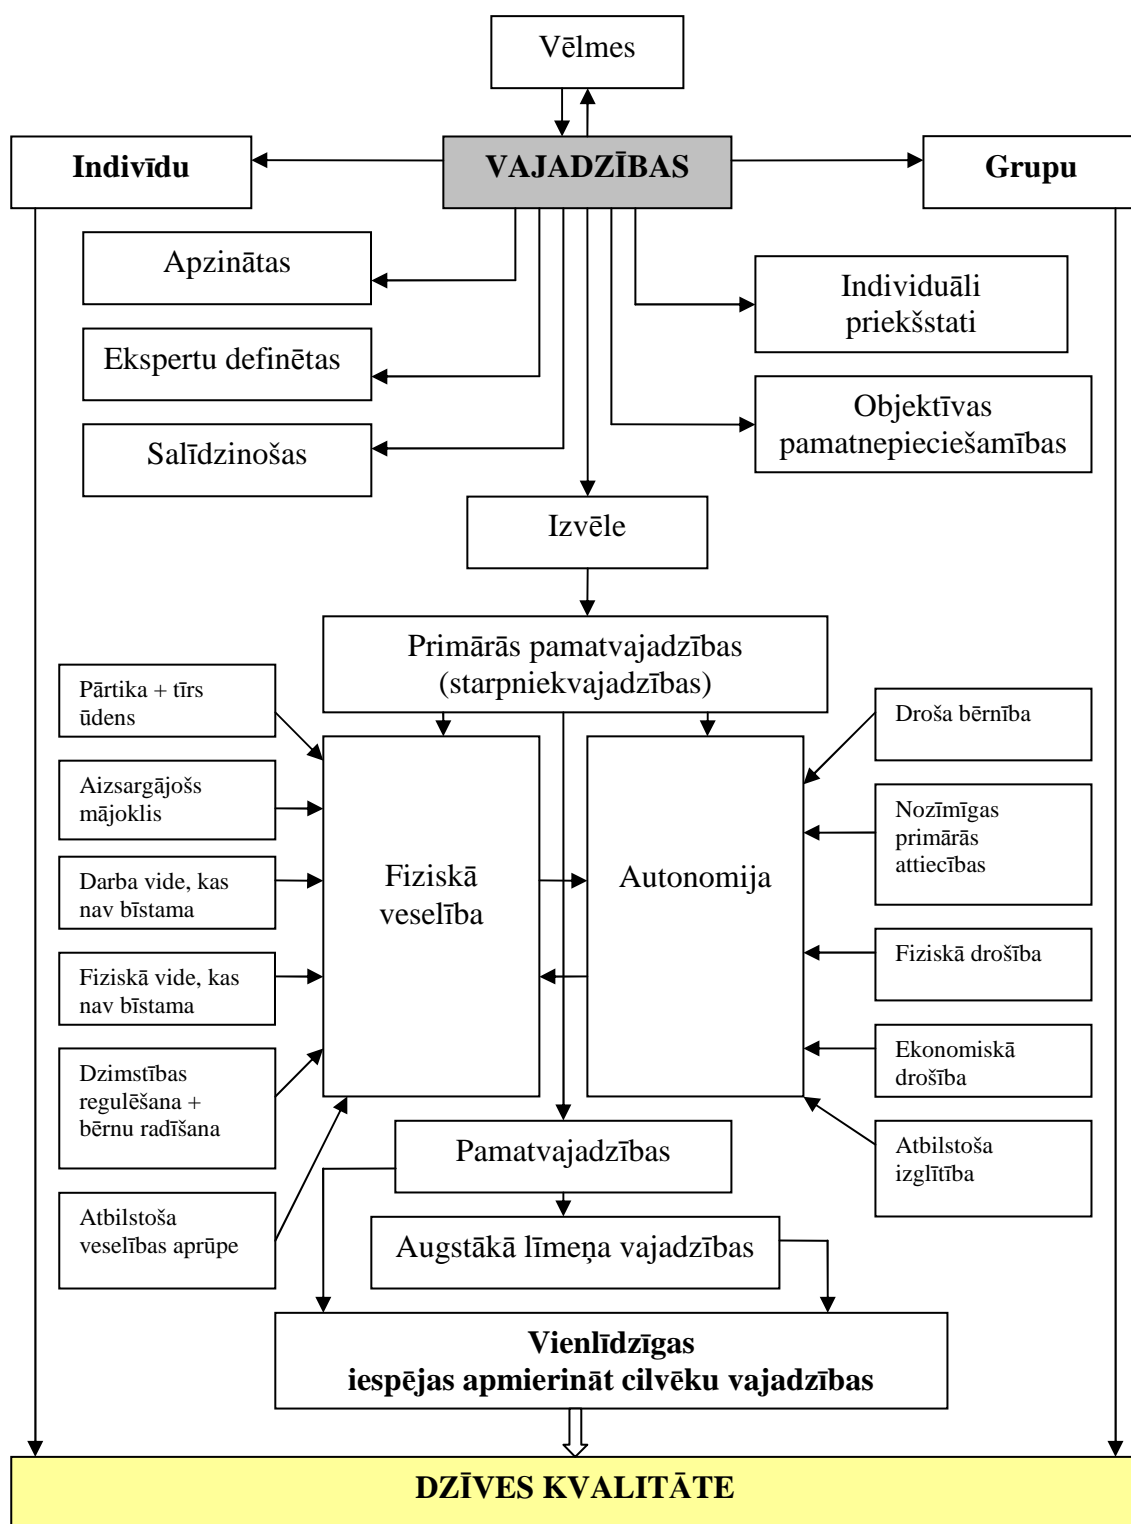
Vēlmes

Indivīdu

VAJADZĪBAS

Grupu

Apzinātas

Ekspertu definētas

Salīdzinošas

Individuāli priekšstati

Objektīvas pamatnepieciešamības

Izvēle

Primārās pamatvajadzības (starpniekvajadzības)

Pārtika + tīrs ūdens

Aizsargājošs mājoklis

Darba vide, kas nav bīstama

Fiziskā vide, kas nav bīstama

Dzimstības regulēšana + bērnu radīšana

Atbilstoša veselības aprūpe

Fiziskā veselība

Autonomija

Droša bērnība

Nozīmīgas primārās attiecības

Fiziskā drošība

Ekonomiskā drošība

Atbilstoša izglītība

Pamatvajadzības

Augstākā līmeņa vajadzības

Vienlīdzīgas iespējas apmierināt cilvēku vajadzības

DZĪVES KVALITĀTE